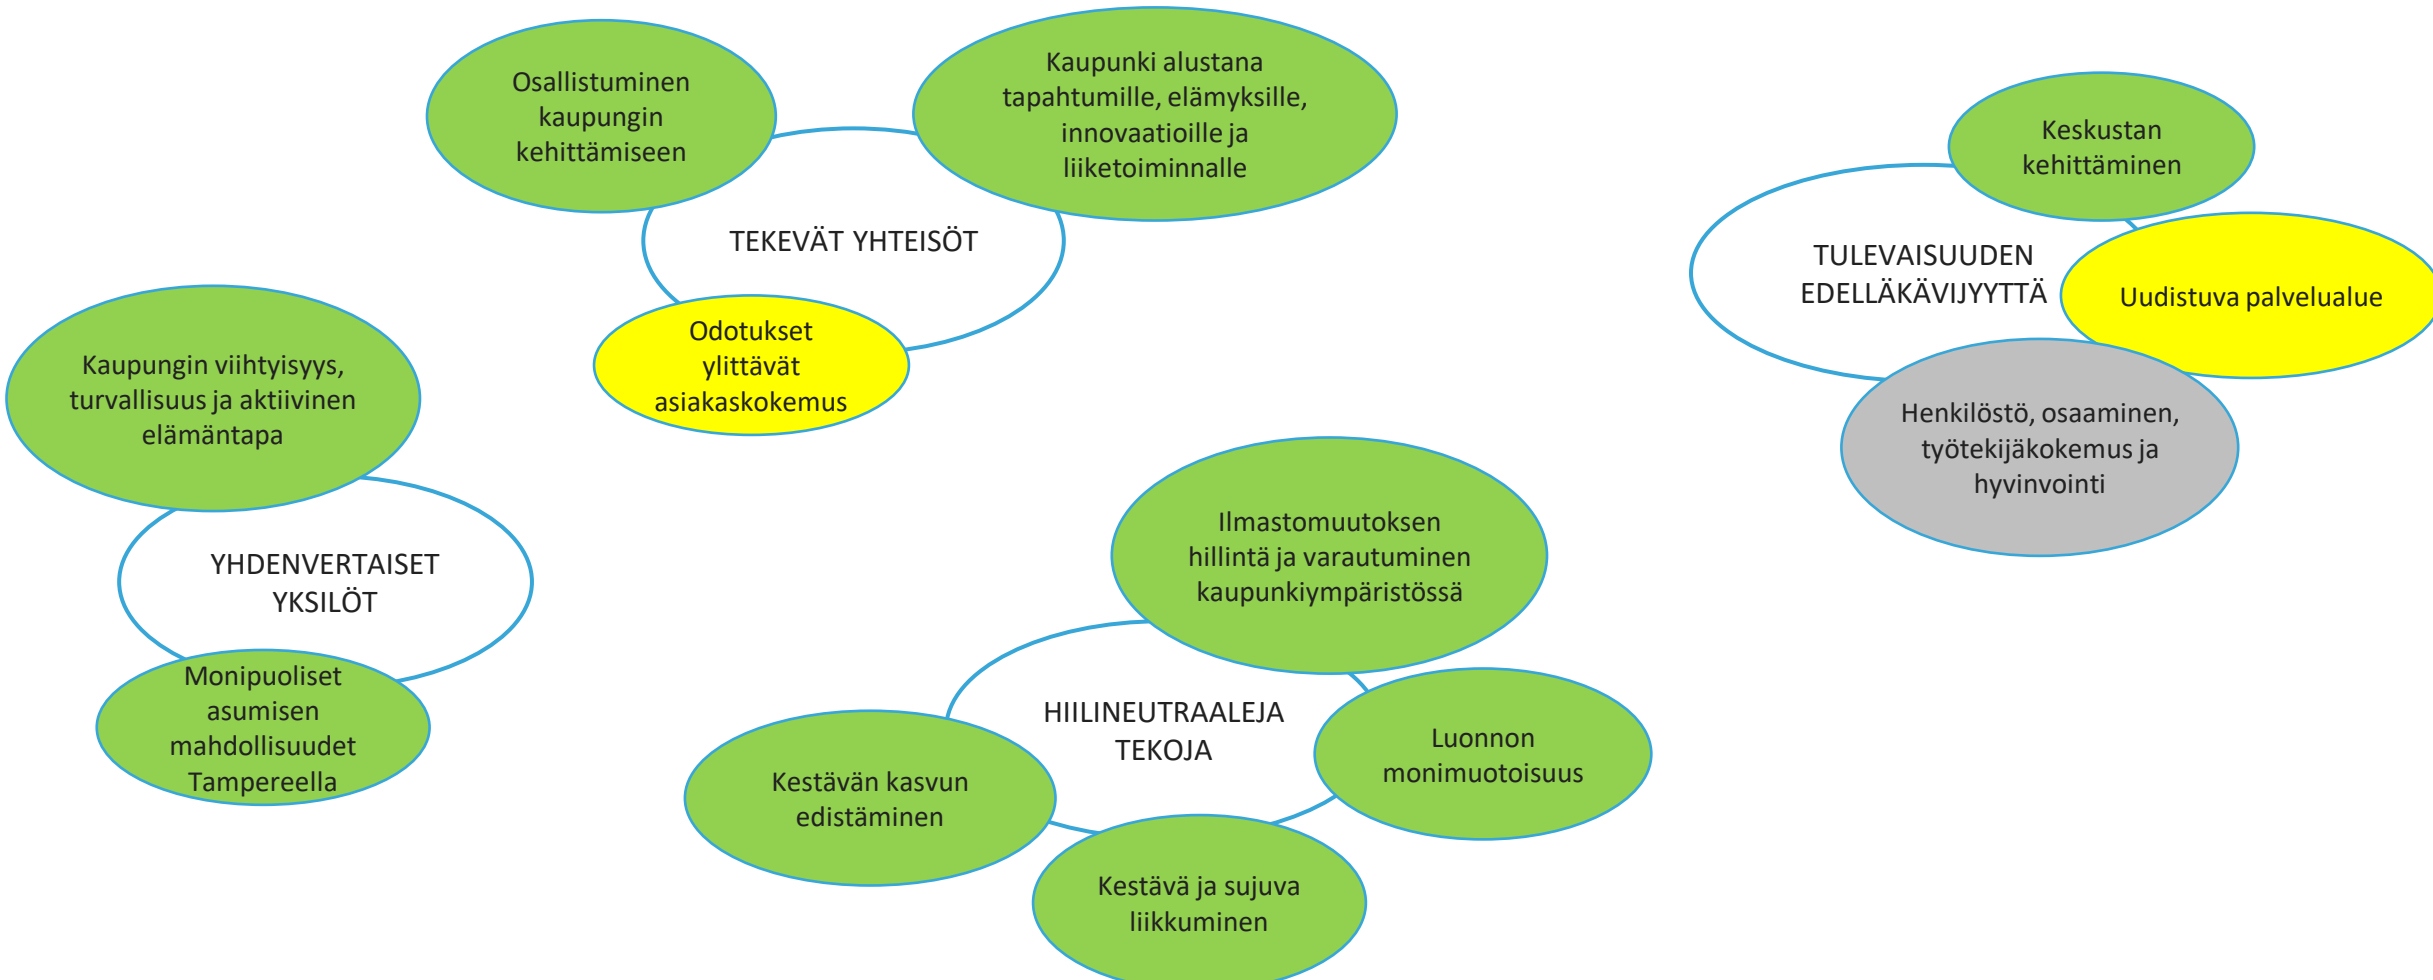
Osallistuminen kaupungin kehittämiseen

Kaupunki alustana tapahtumille, elämyksille, innovaatioille ja liiketoiminnalle

TEKEVÄT YHTEISÖT

Odotukset ylittävät asiakaskokemus

Keskustan kehittäminen

TULEVAISUUDEN EDELLÄKÄVIJYYTTÄ

Uudistuva palvelualue

Henkilöstö, osaaminen, työtekijäkokemus ja hyvinvointi

Kaupungin viihtyisyys, turvallisuus ja aktiivinen elämäntapa

YHDENVERTAISET YKSILÖT

Monipuoliset asumisen mahdollisuudet Tampereella

Ilmastomuutoksen hillintä ja varautuminen kaupunkiympäristössä

HIILINEUTRAALEJA TEKOJA

Luonnon monimuotoisuus

Kestävän kasvun edistäminen

Kestävä ja sujuva liikkuminen